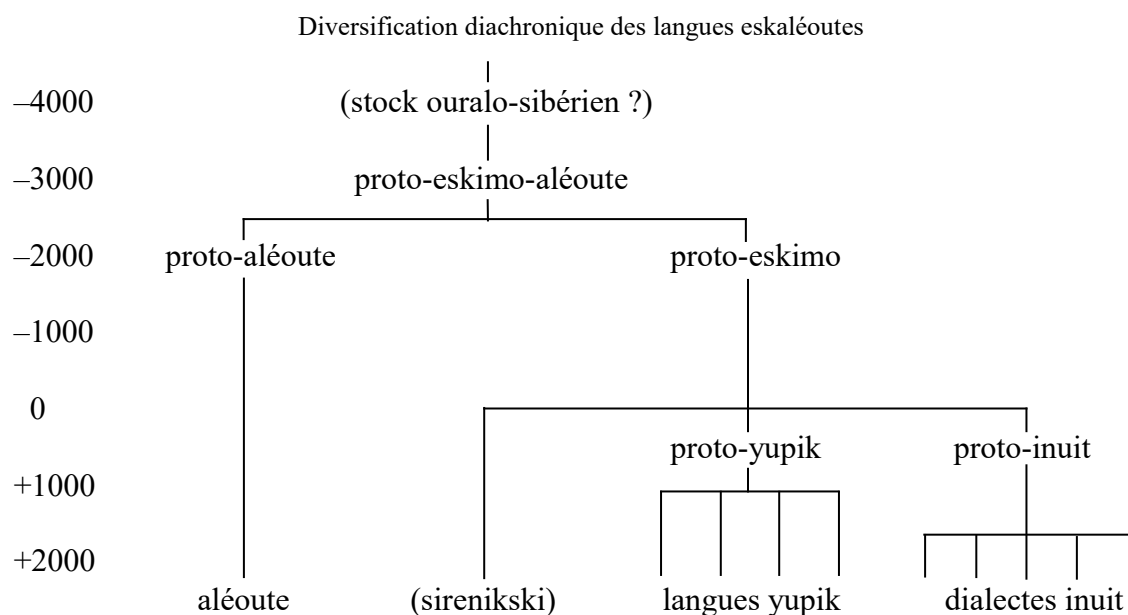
Diversification diachronique des langues eskaléoutes

–4000
(stock ouralo-sibérien ?)

–3000
proto-eskimo-aléoute

–2000
proto-aléoute
proto-eskimo

–1000

0

proto-yupik
proto-inuit

+1000

+2000

aléoute
(sirenikski)
langues yupik
dialectes inuit